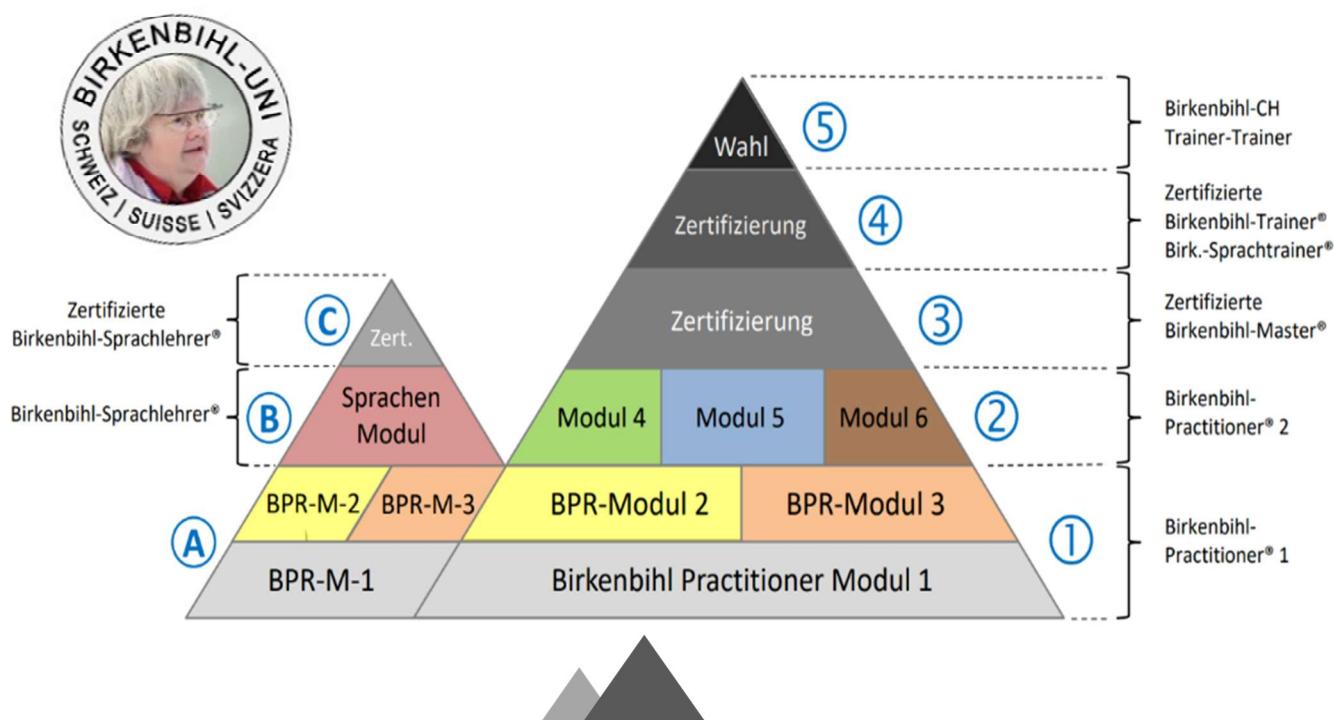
BIRKENBIHL-UNI
SCHWEIZ | SUISSE | SVIZZERA

Wahl
5
Birkenbihl-CH Trainer-Trainer

Zertifizierung
4
Zertifizierte Birkenbihl-Trainer® Birk.-Sprachtrainer®

Zertifizierung
3
Zertifizierte Birkenbihl-Master®

Modul 4
Modul 5
Modul 6
2
Birkenbihl-Practitioner® 2

BPR-Modul 2
BPR-Modul 3
Birkenbihl Practitioner Modul 1
1
Birkenbihl-Practitioner® 1

Zertifizierte Birkenbihl-Sprachlehrer®
C
Zert.

Birkenbihl-Sprachlehrer®
B
Sprachen Modul

A
BPR-M-2
BPR-M-3
BPR-M-1